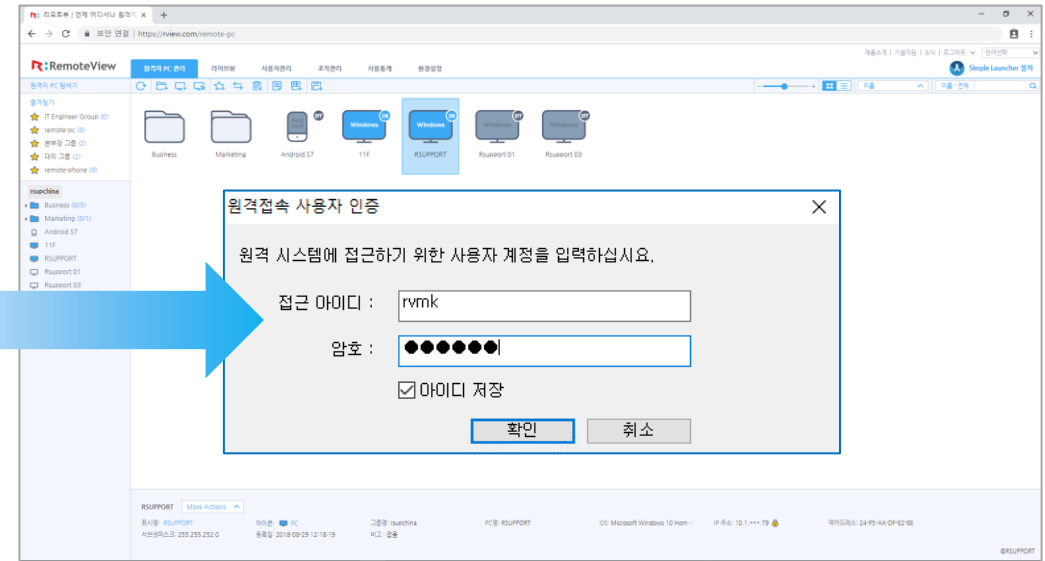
R: 리모트뷰 | 언제 어디서나 원격 ×  +

← → C  보안 연결 | https://rview.com/remote-pc

제품소개 | 기술지원 | 소식 | 로그아웃 ∨  언어선택

R:RemoteView

원격지 PC 관리  라이브뷰  사용자관리  조직관리  사용통계  환경설정

Simple Launcher 설치

원격지 PC 탐색기

즐겨찾기

IT Engineer Group (0)
remote-pc (0)
본부장 그룹 (2)
대리 그룹 (2)
remote-phone (0)

rsupchina

Business (0/5)
Marketing (0/1)
Android S7
11F
RSUPPORT
Rsupport 01
Rsupport 03

이름  이름 - 전체

Business  Marketing  Android S7  11F  RSUPPORT  Rsupport 01  Rsupport 03

Windows  Windows  Windows  Windows

원격접속 사용자 인증

원격 시스템에 접근하기 위한 사용자 계정을 입력하십시오.

접근 아이디 : rvmk

암호 : ●●●●●●

☑아이디 저장

확인  취소

RSUPPORT  More Actions

표시명: RSUPPORT  라이센: PC  그룹명: rsupchina  PC명: RSUPPORT  OS: Microsoft Windows 10 Hom...  IP 주소: 10.1.***.79  맥어드레스: 24-F5-AA-DF-62-68

서브넷마스크: 255.255.252.0  등록일: 2018-08-29 12:18:19  비고: 없음

©RSUPPORT